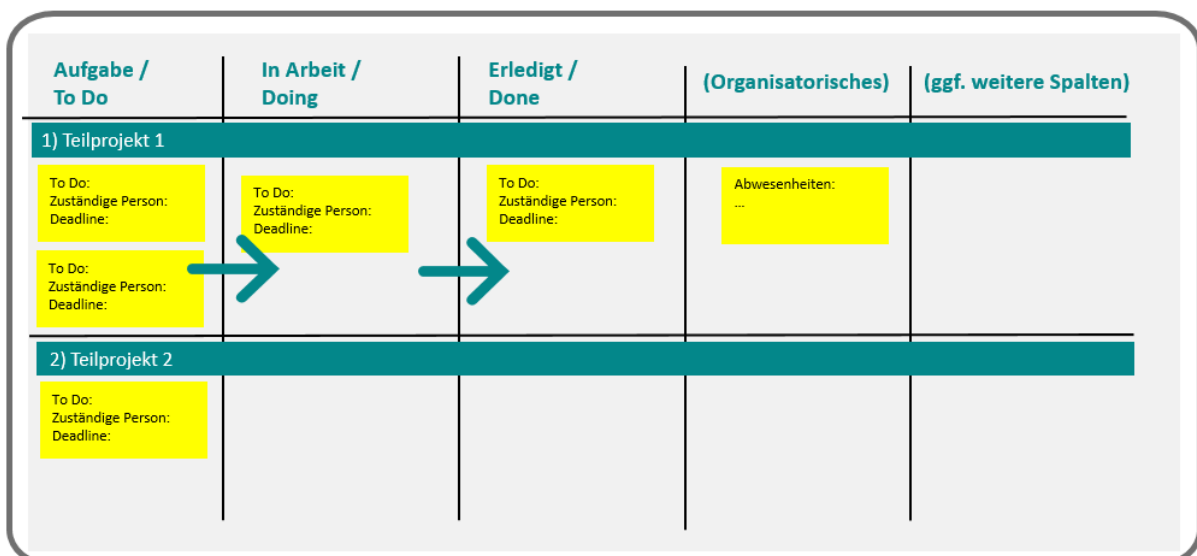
Aufgabe / To Do

In Arbeit / Doing

Erledigt / Done

(Organisatorisches)

(ggf. weitere Spalten)

1) Teilprojekt 1

To Do:
Zuständige Person:
Deadline:

To Do:
Zuständige Person:
Deadline:

To Do:
Zuständige Person:
Deadline:

To Do:
Zuständige Person:
Deadline:

Abwesenheiten:
...

2) Teilprojekt 2

To Do:
Zuständige Person:
Deadline: